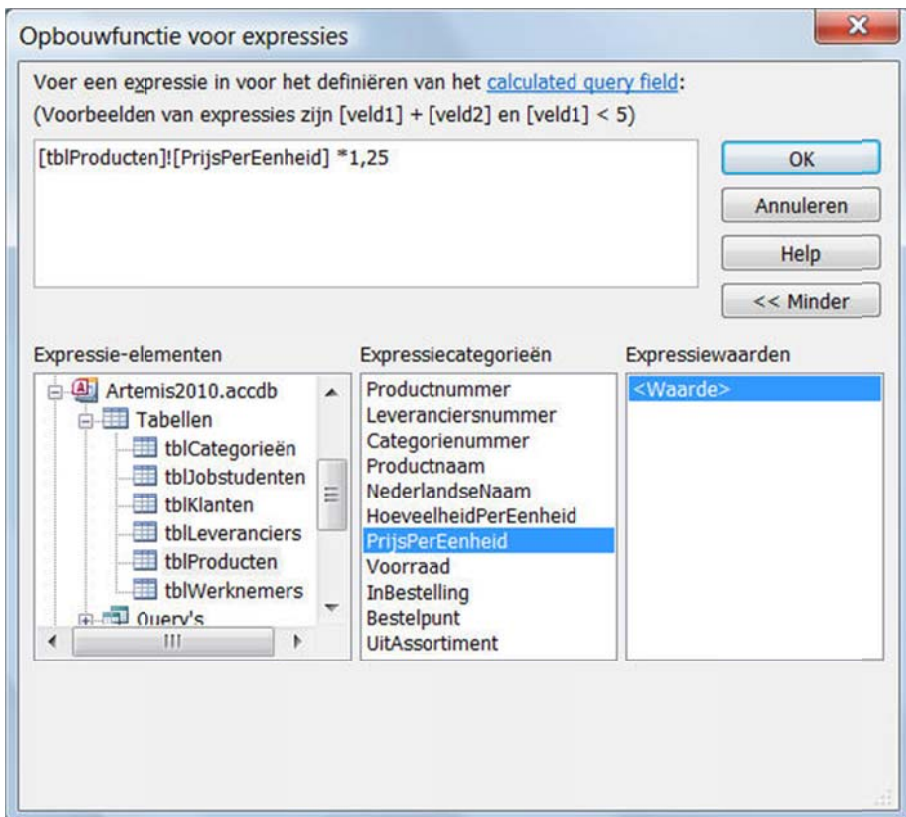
Opbouwfunctie voor expressies

Voer een expressie in voor het definiëren van het calculated query field:
(Voorbeelden van expressies zijn [veld1] + [veld2] en [veld1] < 5)

[tblProducten]![PrijsPerEenheid] *1,25

OK

Annuleren

Help

<< Minder

Expressie-elementen

Artemis2010.accdb
Tabellen
tblCategorieën
tblJobstudenten
tblKlanten
tblLeveranciers
tblProducten
tblWerknemers
Query's

Expressiecategorieën

Productnummer
Leveranciersnummer
Categorienummer
Productnaam
NederlandseNaam
HoeveelheidPerEenheid
PrijsPerEenheid
Voorraad
InBestelling
Bestelpunt
UitAssortiment

Expressiewaarden

<Waarde>